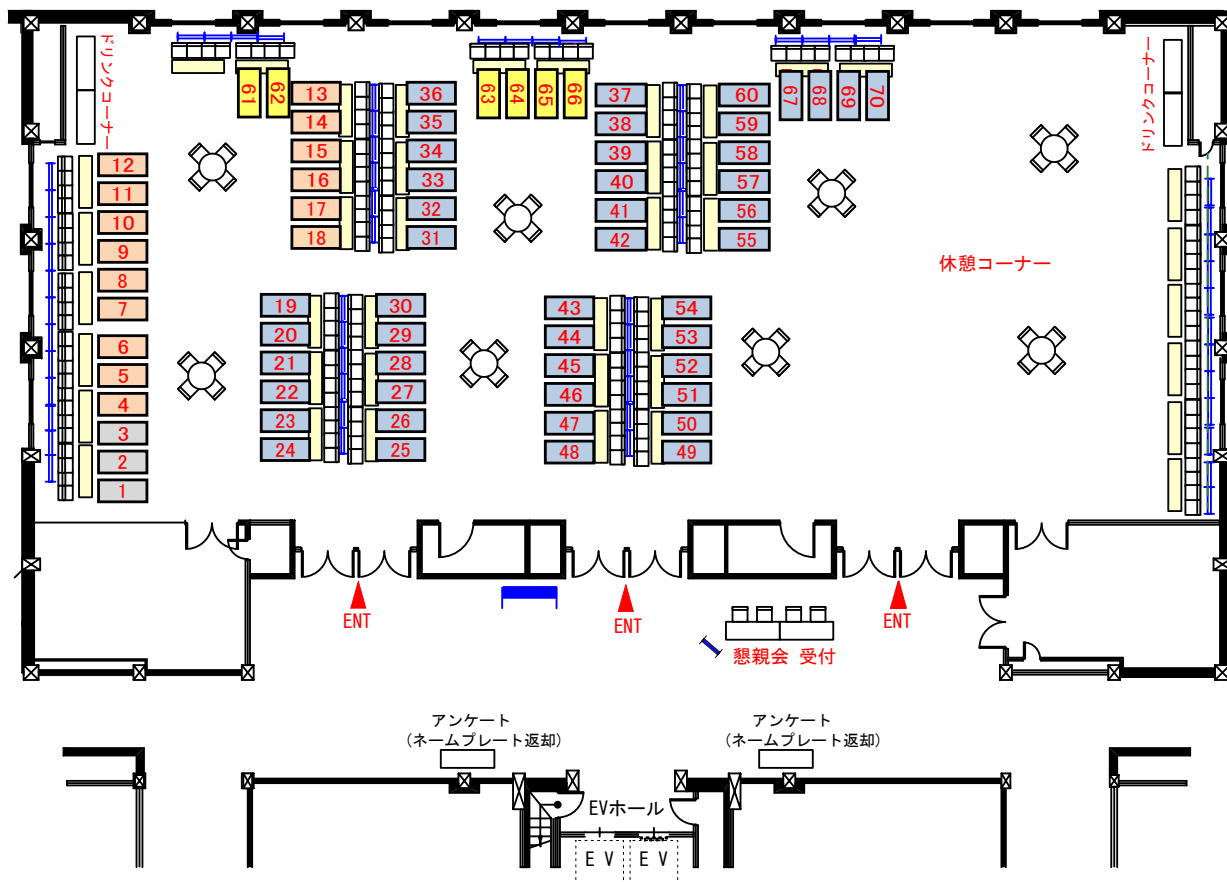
ドリンクコーナー

61
62
13
14
15
16
17
18
36
35
34
33
32
31
63
64
65
66
37
38
39
40
41
42
60
59
58
57
56
55
67
68
69
70

ドリンクコーナー

12
11
10
9
8
7
6
5
4
3
2
1

休憩コーナー

19
20
21
22
23
24
30
29
28
27
26
25
43
44
45
46
47
48
54
53
52
51
50
49

ENT
ENT
ENT

懇親会 受付

アンケート
（ネームプレート返却）

アンケート
（ネームプレート返却）

EVホール
E V
E V